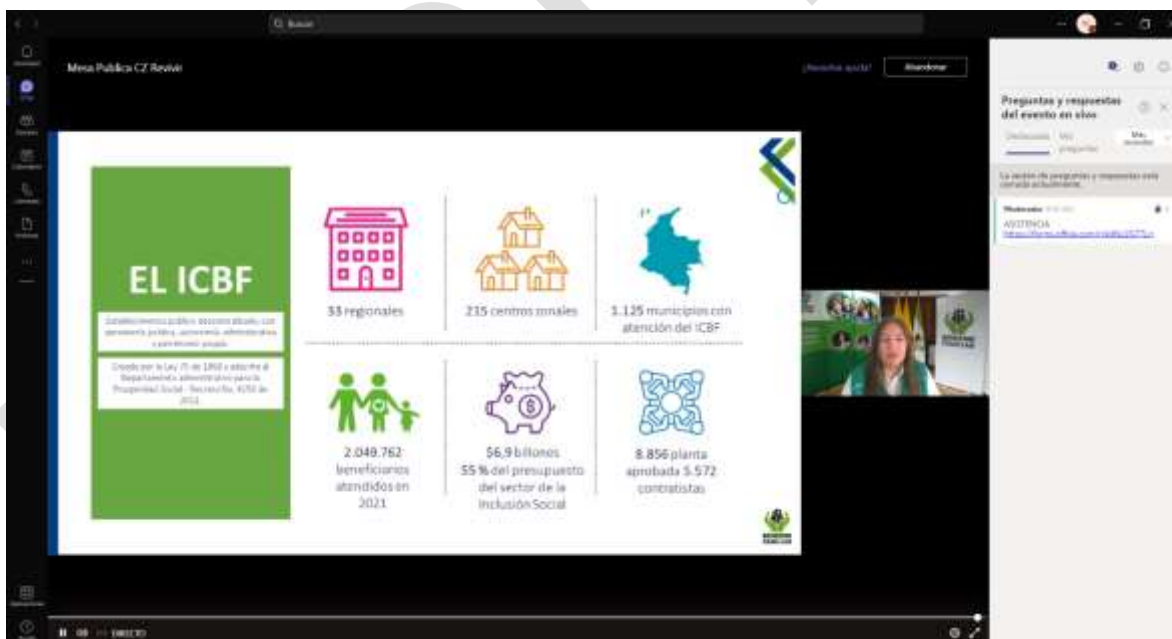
Q Buscar

Mesa Pública CZ Revive

¿Necesita ayuda? Abandonar

EL ICBF

Establecimiento público descentralizado, con personería jurídica, autonomía administrativa y patrimonio propio.

Creado por la Ley 75 de 1968 y adscrito al Departamento Administrativo para la Prosperidad Social - Decreto No. 4156 de 2011.

33 regionales

215 centros zonales

1.125 municipios con atención del ICBF

2.049.762 beneficiarios atendidos en 2021

$6,9 billones 55 % del presupuesto del sector de la Inclusión Social

8.856 planta aprobada 5.572 contratistas

Preguntas y respuestas del evento en vivo

Destacadas Mis preguntas

La sección de preguntas y respuestas está cerrada actualmente.

Moderador

ASISTENCIA
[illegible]

DIRECTO